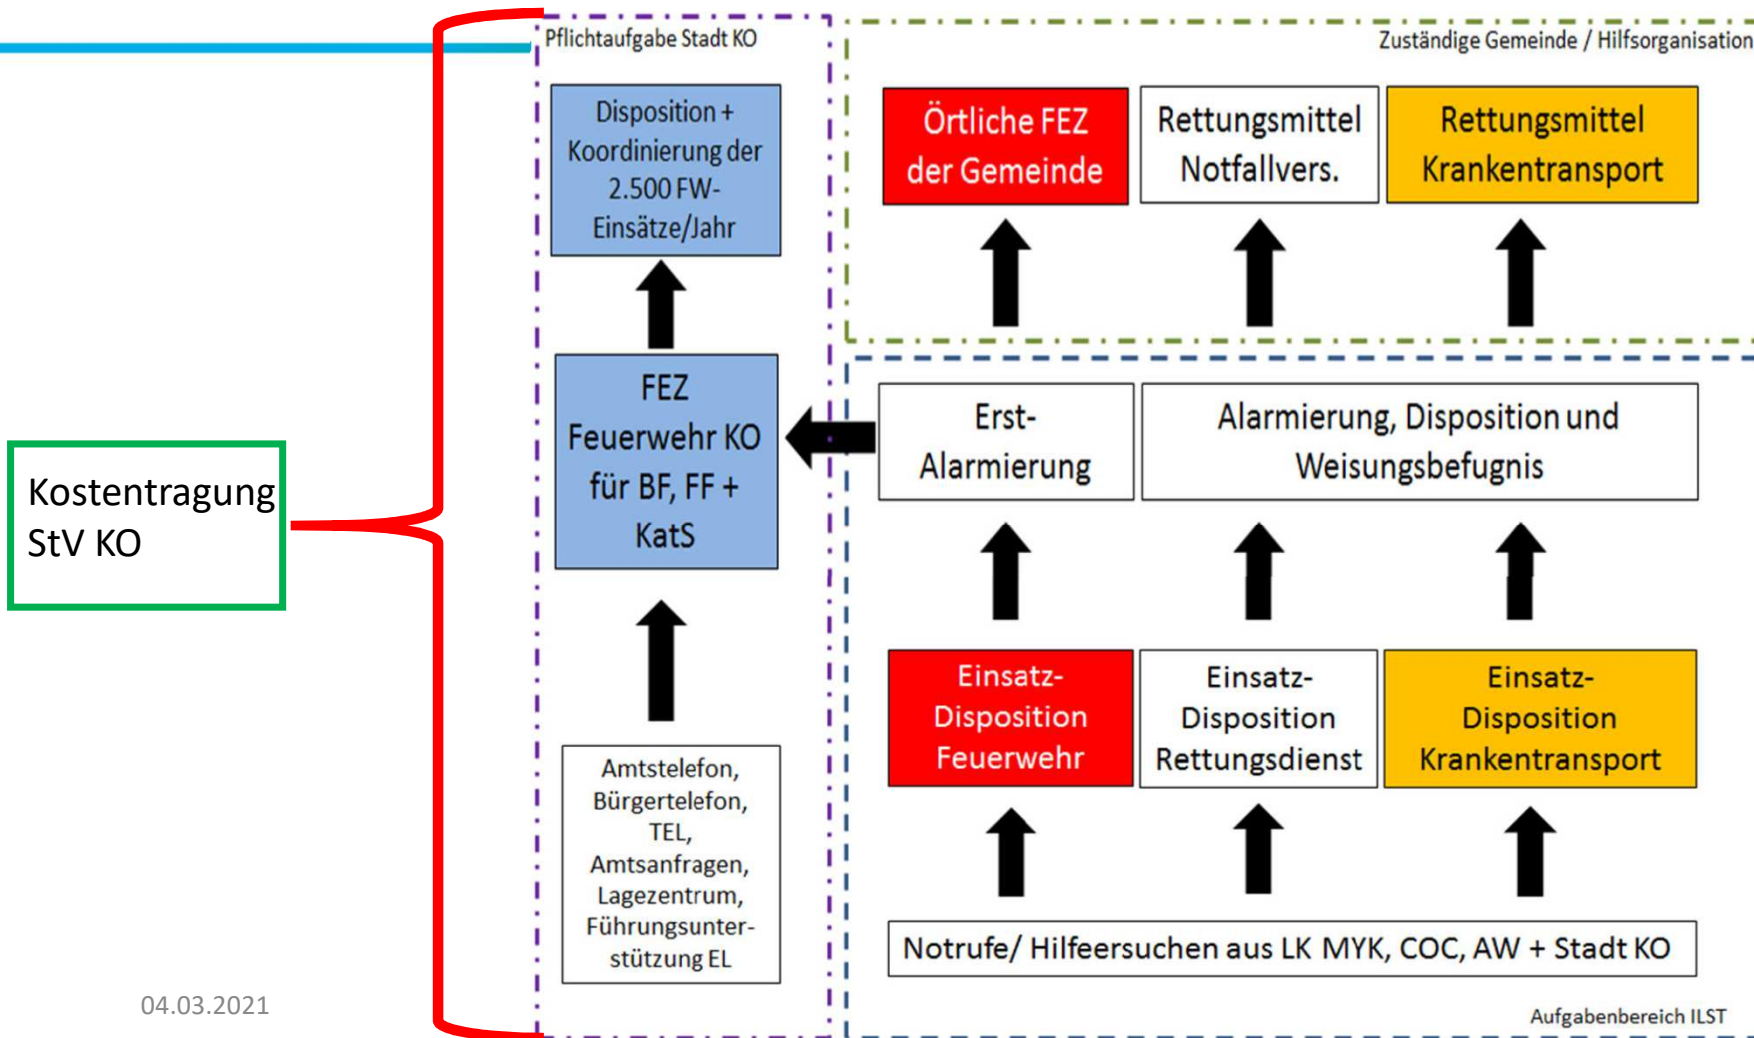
Pflichtaufgabe Stadt KO

Zuständige Gemeinde / Hilfsorganisation

Disposition + Koordinierung der 2.500 FW-Einsätze/Jahr

Örtliche FEZ der Gemeinde

Rettungsmittel Notfallvers.

Rettungsmittel Krankentransport

FEZ Feuerwehr KO für BF, FF + KatS

Erst-Alarmierung

Alarmierung, Disposition und Weisungsbefugnis

Kostentragung StV KO

Einsatz-Disposition Feuerwehr

Einsatz-Disposition Rettungsdienst

Einsatz-Disposition Krankentransport

Amtstelefon, Bürgertelefon, TEL, Amtsanfragen, Lagezentrum, Führungsunterstützung EL

Notrufe/ Hilfeersuchen aus LK MYK, COC, AW + Stadt KO

04.03.2021

Aufgabenbereich ILST